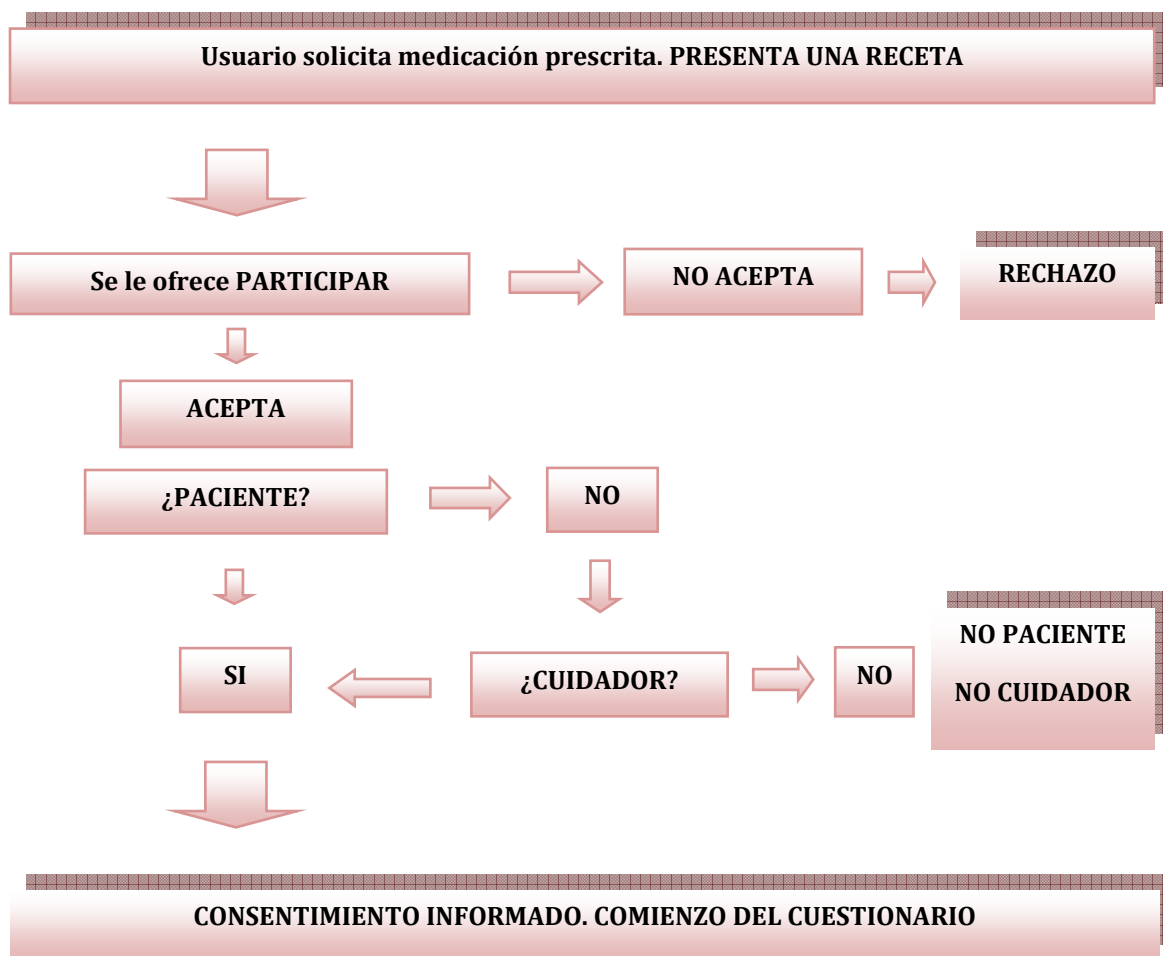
Usuario solicita medicación prescrita. PRESENTA UNA RECETA

Se le ofrece PARTICIPAR

NO ACEPTA

RECHAZO

ACEPTA

¿PACIENTE?

NO

SI

¿CUIDADOR?

NO

NO PACIENTE

NO CUIDADOR

CONSENTIMIENTO INFORMADO. COMIENZO DEL CUESTIONARIO